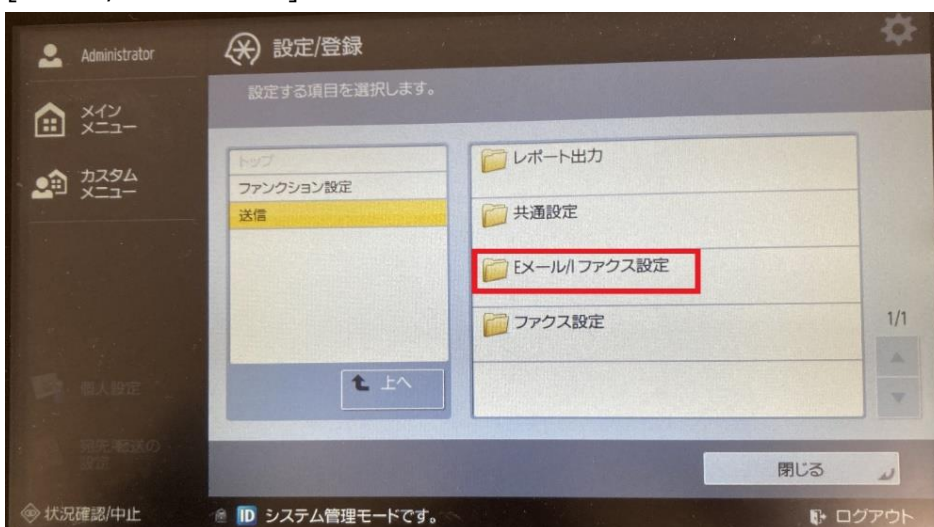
Administrator

設定/登録

設定する項目を選択します。

メイン
メニュー

カスタム
メニュー

トップ
ファンクション設定
送信

上へ

レポート出力

共通設定

Eメール/Iファクス設定

ファクス設定

1/1

個人設定

宛先/転送の
設定

閉じる

状況確認/中止

ID システム管理モードです。

ログアウト